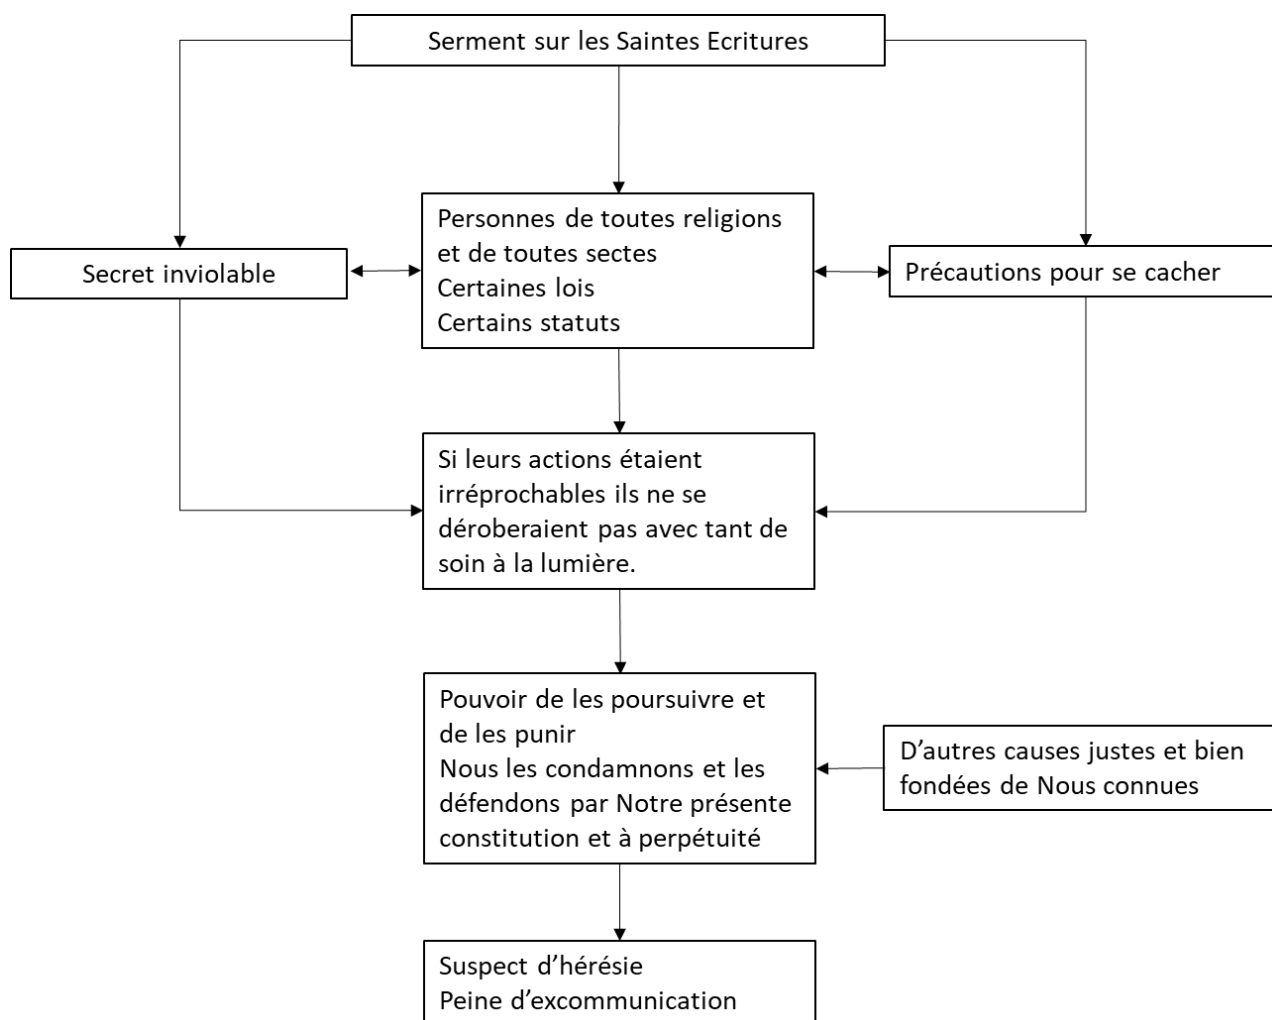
Serment sur les Saintes Ecritures

Secret inviolable

Personnes de toutes religions et de toutes sectes
Certaines lois
Certains statuts

Précautions pour se cacher

Si leurs actions étaient irréprochables ils ne se déroberaient pas avec tant de soin à la lumière.

Pouvoir de les poursuivre et de les punir
Nous les condamnons et les défendons par Notre présente constitution et à perpétuité

D'autres causes justes et bien fondées de Nous connues

Suspect d'hérésie
Peine d'excommunication